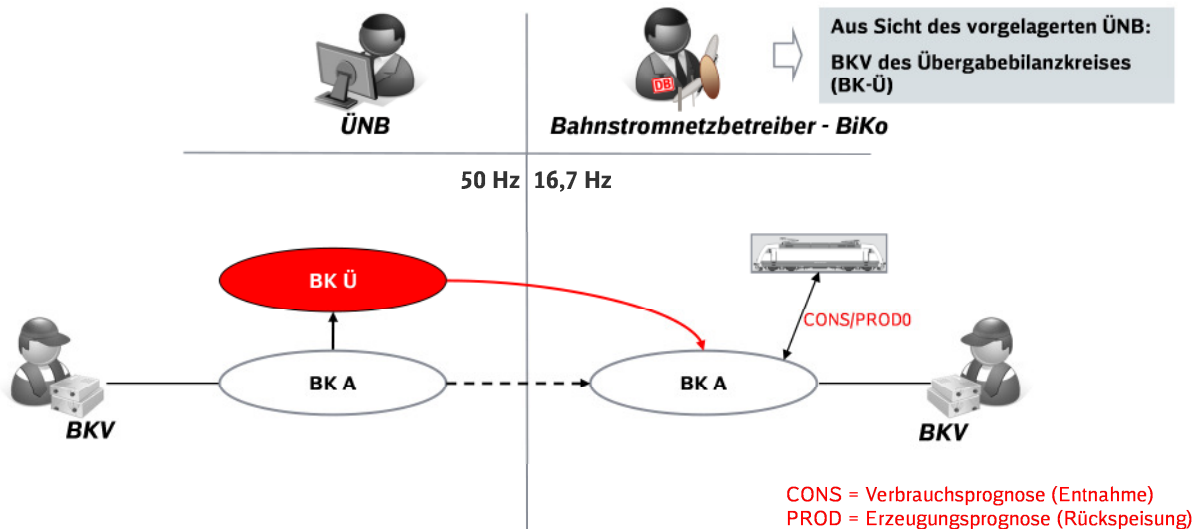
Aus Sicht des vorgelagerten ÜNB:

BKV des Übergabebilanzkreises (BK-Ü)

ÜNB

DB

Bahnstromnetzbetreiber - BiKo

50 Hz

16,7 Hz

BK Ü

CONS/PROD0

BK A

BK A

BKV

BKV

CONS = Verbrauchsprognose (Entnahme)
PROD = Erzeugungsprognose (Rückspeisung)